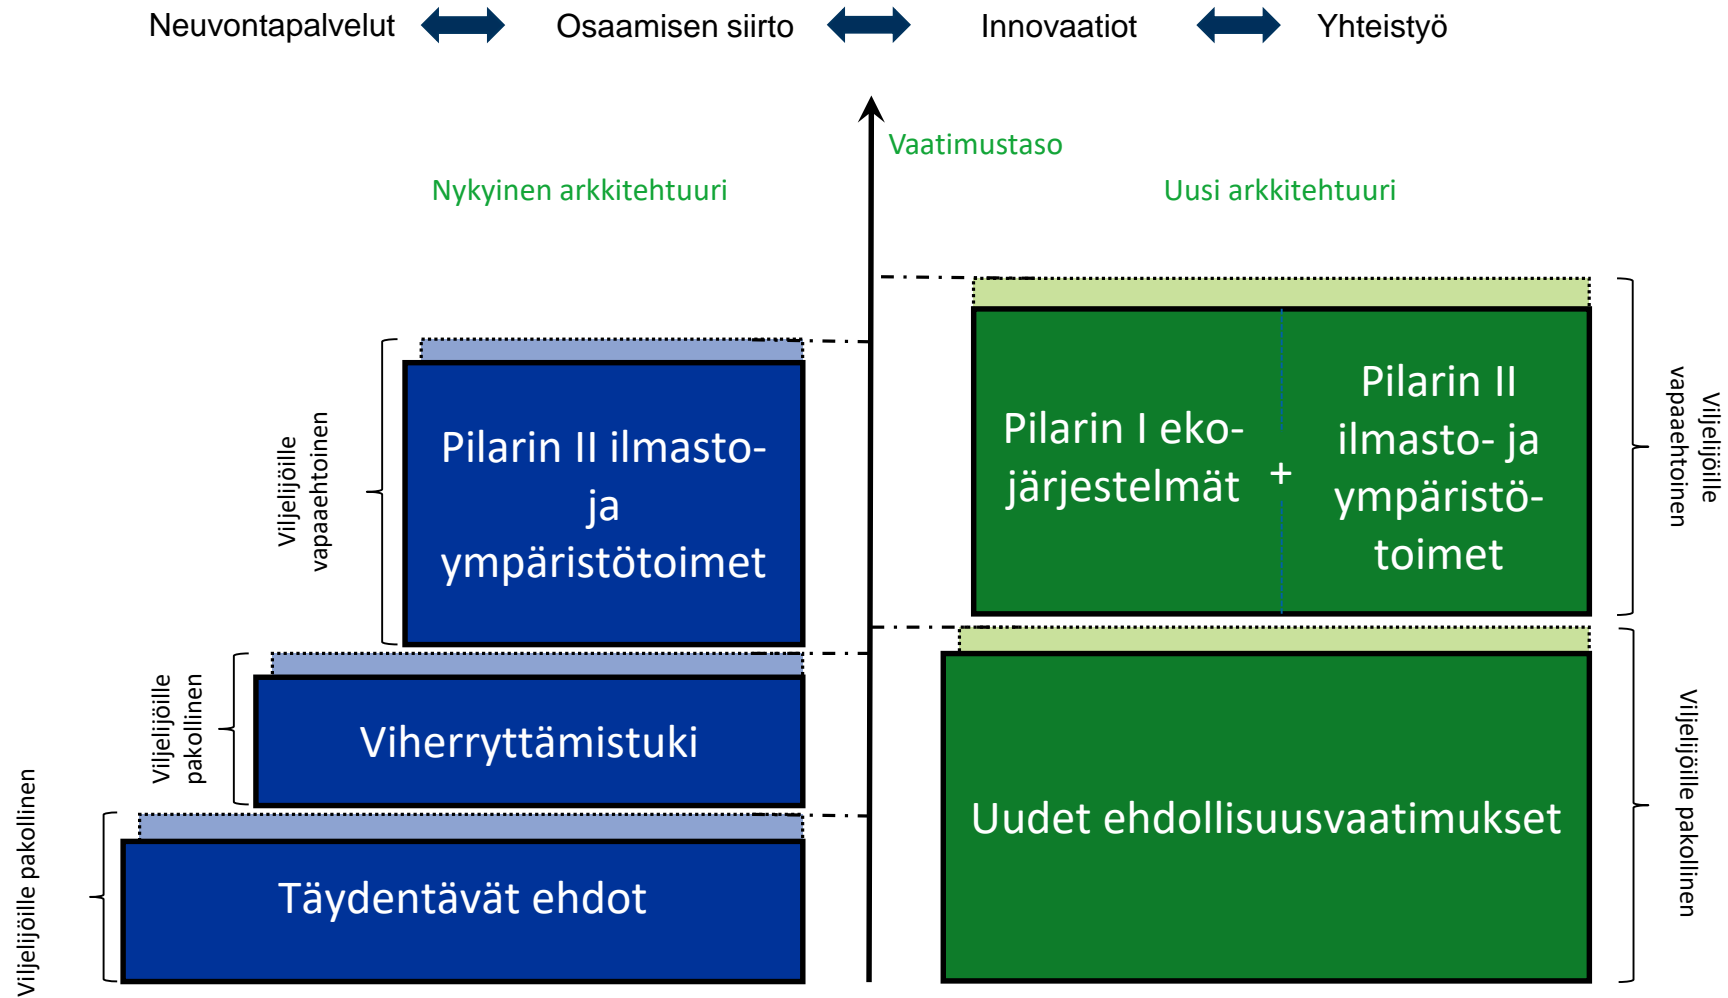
Neuvontapalvelut Osaamisen siirto Innovaatiot Yhteistyö

Vaatimustaso

Nykyinen arkkitehtuuri

Uusi arkkitehtuuri

Viljelijöille vapaaehtoinen

Pilarin II ilmasto- ja ympäristötoimet

Viljelijöille pakollinen

Viherryttämistuki

Viljelijöille pakollinen

Täydentävät ehdot

Pilarin I eko-järjestelmät

+

Pilarin II ilmasto- ja ympäristö-toimet

Viljelijöille vapaaehtoinen

Uudet ehdollisuusvaatimukset

Viljelijöille pakollinen